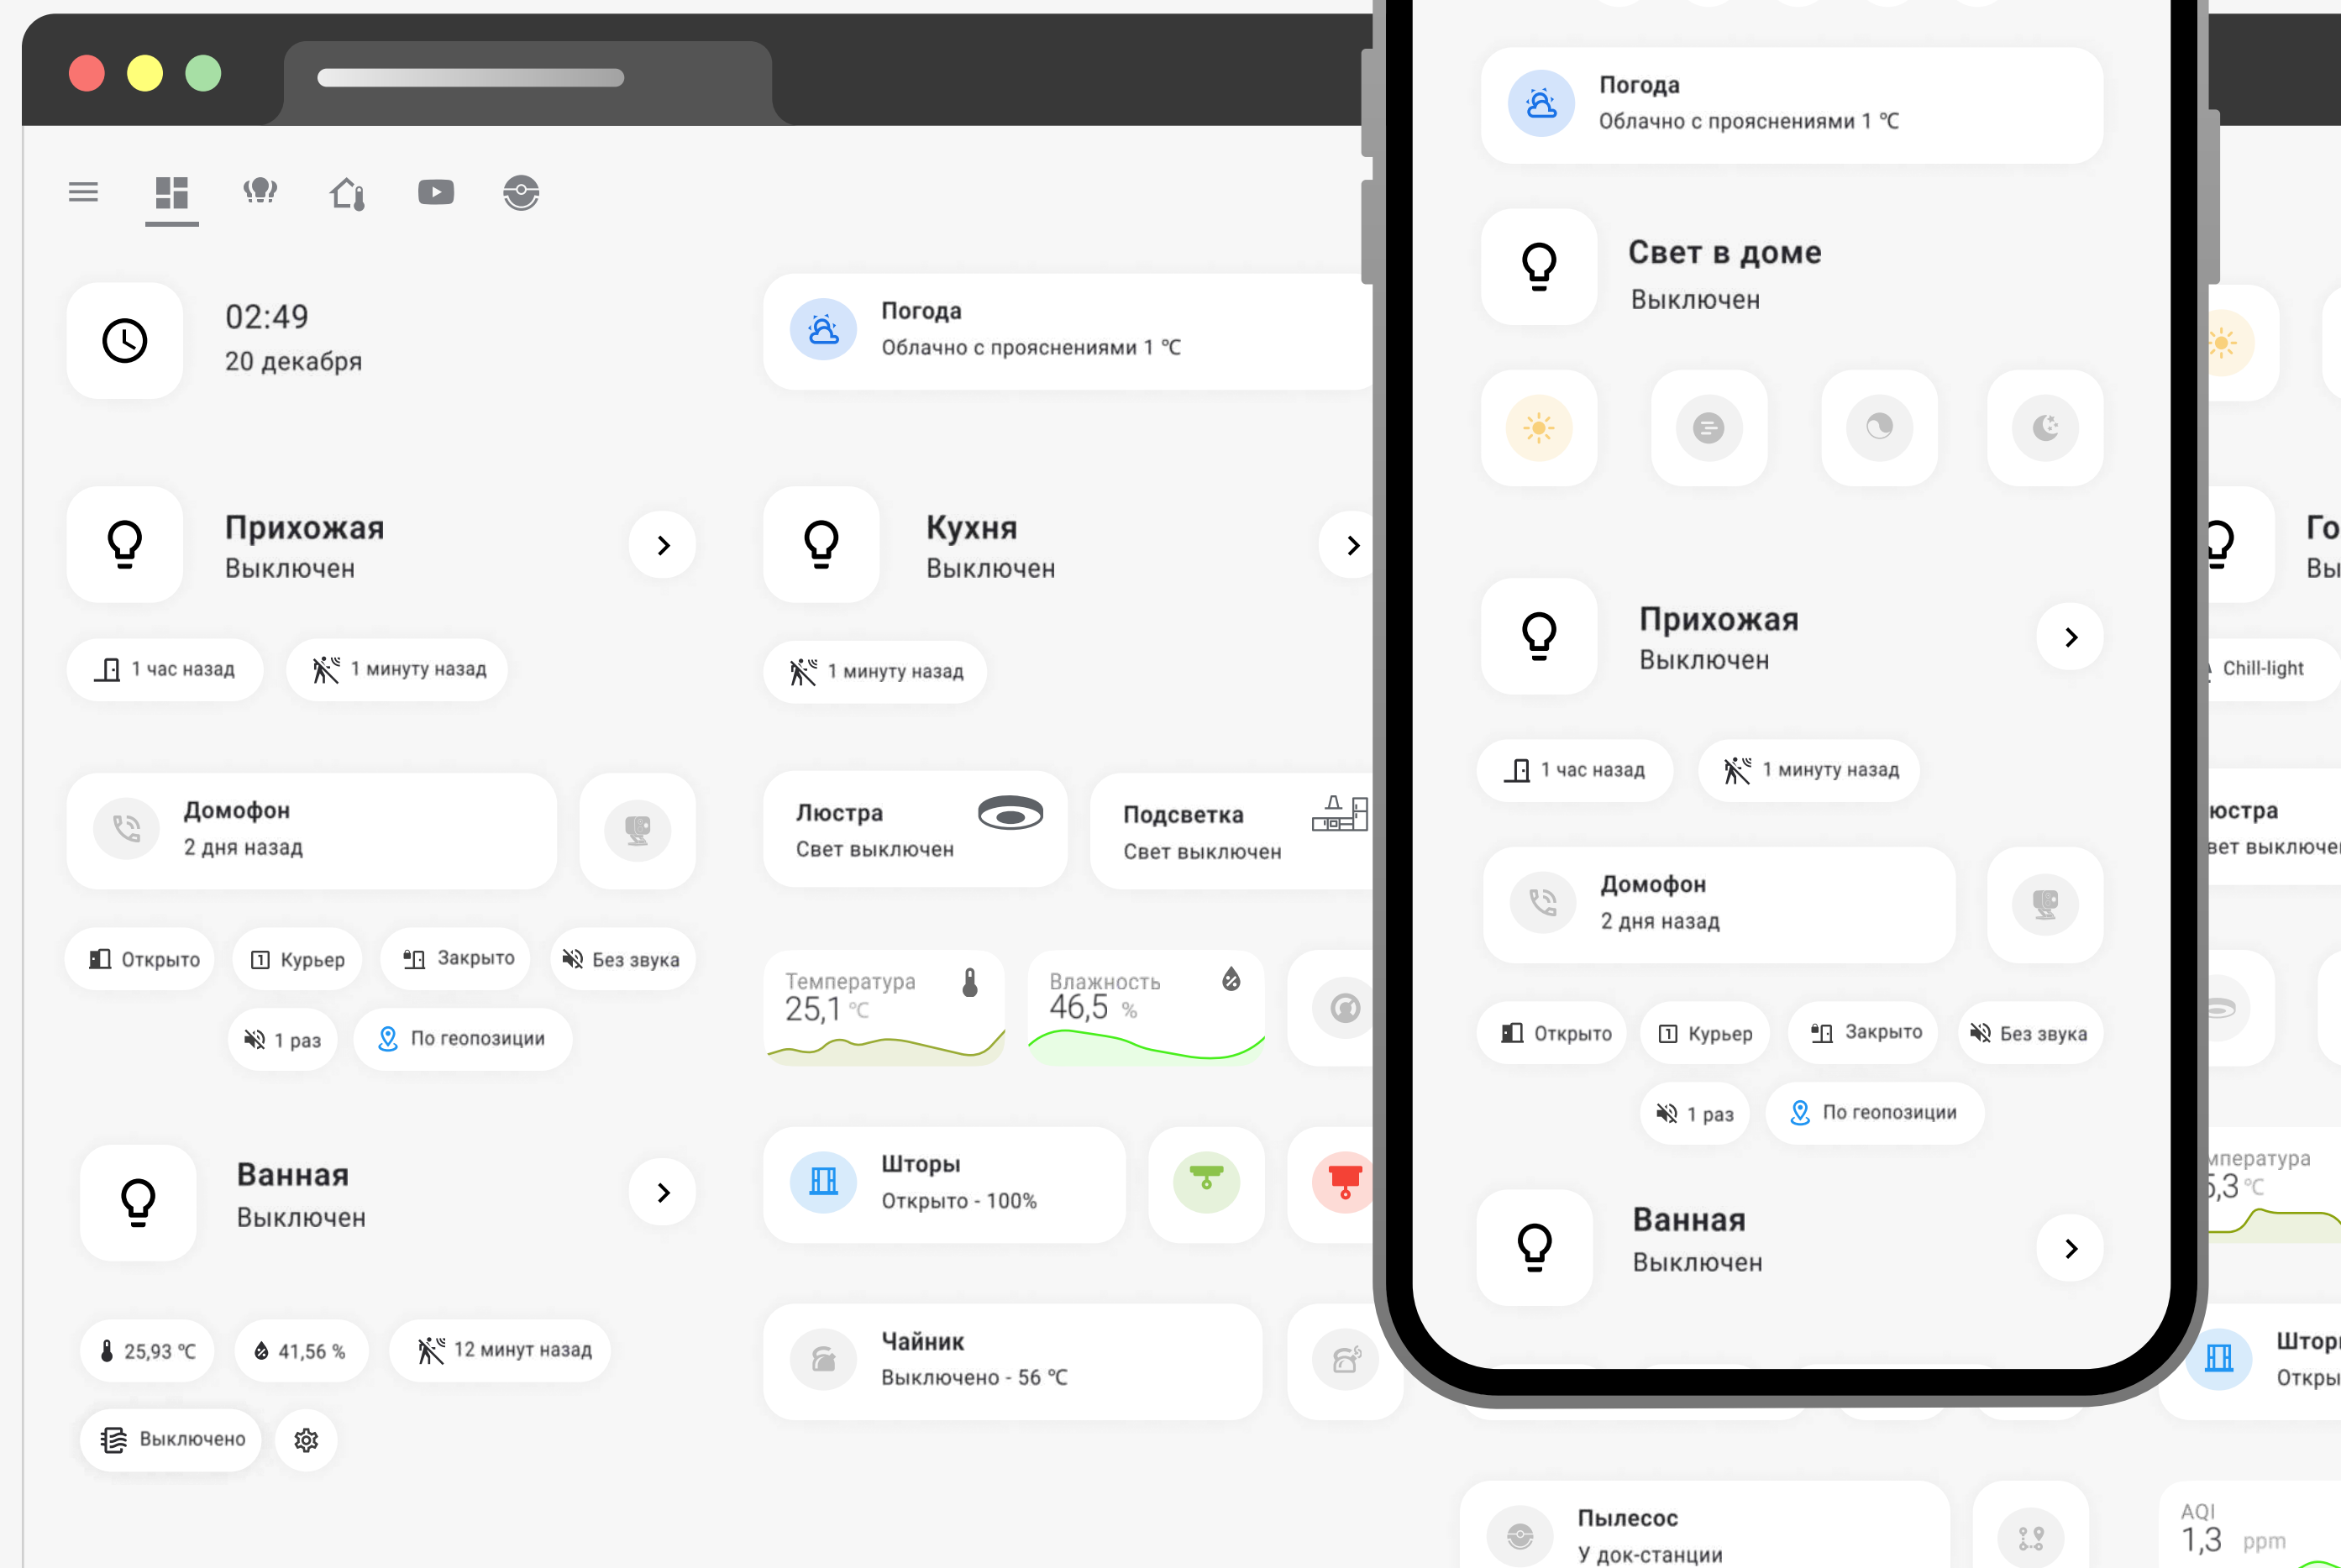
02:49
20 декабря

Погода
Облачно с прояснениями 1 °C

Прихожая
Выключен

1 час назад
1 минуту назад

Кухня
Выключен

1 минуту назад

Домофон
2 дня назад

Открыто
Курьер
Закрыто
Без звука
1 раз
По геопозиции

Люстра
Свет выключен

Подсветка
Свет выключен

Температура
25,1 °C

Влажность
46,5 %

Ванная
Выключен

25,93 °C
41,56 %
12 минут назад
Выключено

Шторы
Открыто - 100%

Чайник
Выключено - 56 °C

Погода
Облачно с прояснениями 1 °C

Свет в доме
Выключен

Прихожая
Выключен

1 час назад
1 минуту назад

Домофон
2 дня назад

Открыто
Курьер
Закрыто
Без звука
1 раз
По геопозиции

Ванная
Выключен

Го
Вы
Chill-light
юстра
ет выключе
мпература
5,3 °C
Штор
Откры

Пылесос
У док-станции

AQI
1,3 ppm